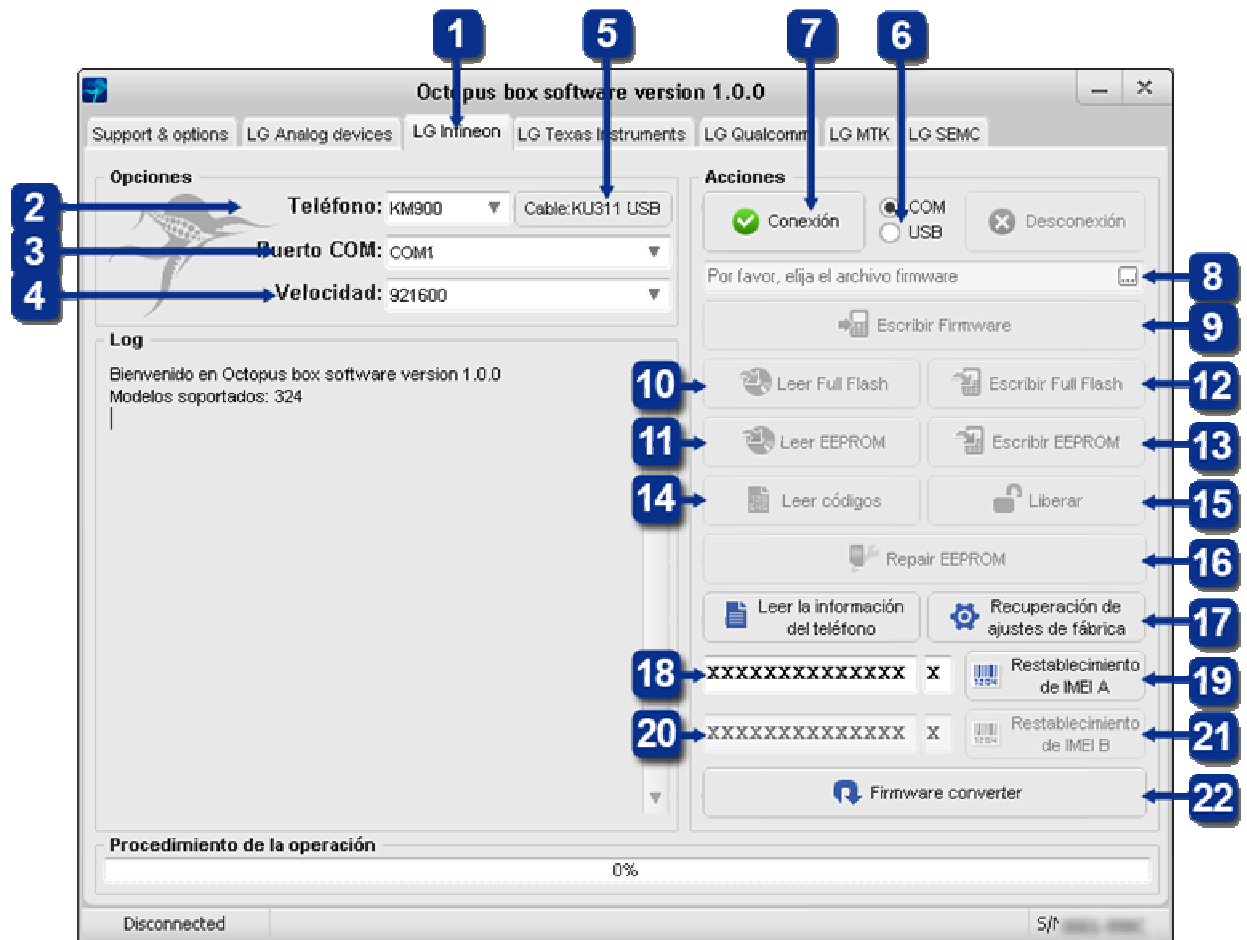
1
5
7
6

Octopus box software version 1.0.0

Support & options | LG Analog devices | LG Infineon | LG Texas Instruments | LG Qualcomm | LG MTK | LG SEMC

Opciones

2 Teléfono: KM900 Cable:KU311 USB
3 Puerto COM: COM1
4 Velocidad: 921600

Log

Bienvenido en Octopus box software version 1.0.0
Modelos soportados: 324

Acciones

Conexión COM USB Desconexión

Por favor, elija el archivo firmware 8

Escribir Firmware 9

10 Leer Full Flash Escribir Full Flash 12

11 Leer EEPROM Escribir EEPROM 13

14 Leer códigos Liberar 15

Repair EEPROM 16

Leer la información del teléfono Recuperación de ajustes de fábrica 17

18 XXXXXXXXXXXXXXX X Restablecimiento de IMEI A 19

20 XXXXXXXXXXXXXXX X Restablecimiento de IMEI B 21

Firmware converter 22

Procedimiento de la operación

0%

Disconnected S/N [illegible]